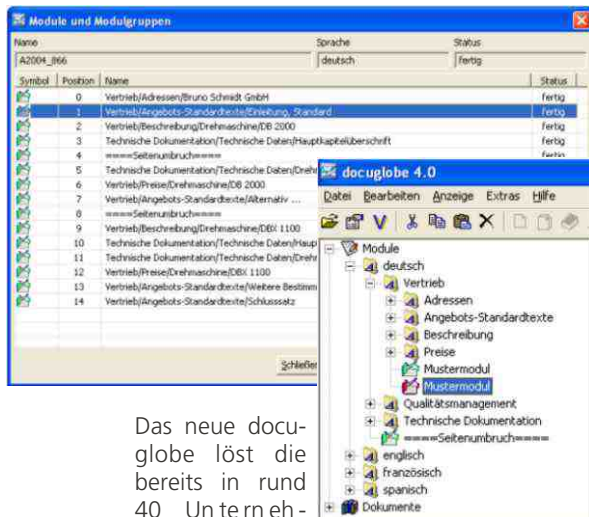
Module und Modulgruppen

Name
A2004_B66
Sprache
deutsch
Status
fertig

| Symbol | Position | Name | Status |
|---|---|---|---|
| | 0 | Vertrieb/Adressen/Bruno Schmidt GmbH | fertig |
| | 1 | Vertrieb/Angebots-Standardtexte/Einleitung, Standard | fertig |
| | 2 | Vertrieb/Beschreibung/Drehmaschine/DB 2000 | fertig |
| | 3 | Technische Dokumentation/Technische Daten/Hauptkapitelüberschrift | fertig |
| | 4 | ====Seitenumbruch==== | fertig |
| | 5 | Technische Dokumentation/Technische Daten/Drehr | |
| | 6 | Vertrieb/Preise/Drehmaschine/DB 2000 | |
| | 7 | Vertrieb/Angebots-Standardtexte/Alternativ ... | |
| | 8 | ====Seitenumbruch==== | |
| | 9 | Vertrieb/Beschreibung/Drehmaschine/DBX 1100 | |
| | 10 | Technische Dokumentation/Technische Daten/Haupt | |
| | 11 | Technische Dokumentation/Technische Daten/Drehr | |
| | 12 | Vertrieb/Preise/Drehmaschine/DBX 1100 | |
| | 13 | Vertrieb/Angebots-Standardtexte/Weitere Bestimm | |
| | 14 | Vertrieb/Angebots-Standardtexte/Schlusssatz | |

Schließen

docuglobe 4.0
Datei Bearbeiten Anzeige Extras Hilfe
Module
deutsch
Vertrieb
Adressen
Angebots-Standardtexte
Beschreibung
Preise
Mustermodul
Mustermodul
Qualitätsmanagement
Technische Dokumentation
====Seitenumbruch====
englisch
französisch
spanisch
Dokumente

Das neue docuglobe löst die bereits in rund 40 Unterneh-